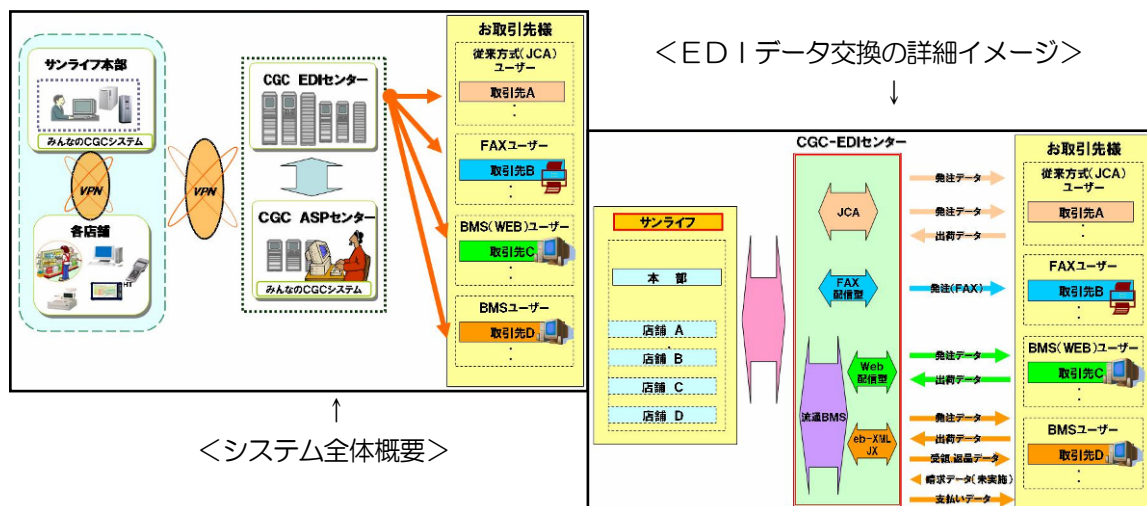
＜ＥＤＩデータ交換の詳細イメージ＞
↓

サンライフ本部
みんなのCGCシステム
VPN
各店舗
VPN
CGC EDIセンター
CGC ASPセンター
みんなのCGCシステム
お取引先様
従来方式（JCA）ユーザー
取引先A
FAXユーザー
取引先B
BMS（WEB）ユーザー
取引先C
BMSユーザー
取引先D

↑
＜システム全体概要＞

CGC-EDIセンター
サンライフ
本部
店舗 A
店舗 B
店舗 C
店舗 D
JCA
FAX配信型
流通BMS
Web配信型
eb-XML JX
発注データ
発注データ
出荷データ
発注（FAX）
発注データ
出荷データ
発注データ
出荷データ
受領・返品データ
請求データ（未実施）
支払いデータ
お取引先様
従来方式（JCA）ユーザー
取引先A
FAXユーザー
取引先B
BMS（WEB）ユーザー
取引先C
BMSユーザー
取引先D